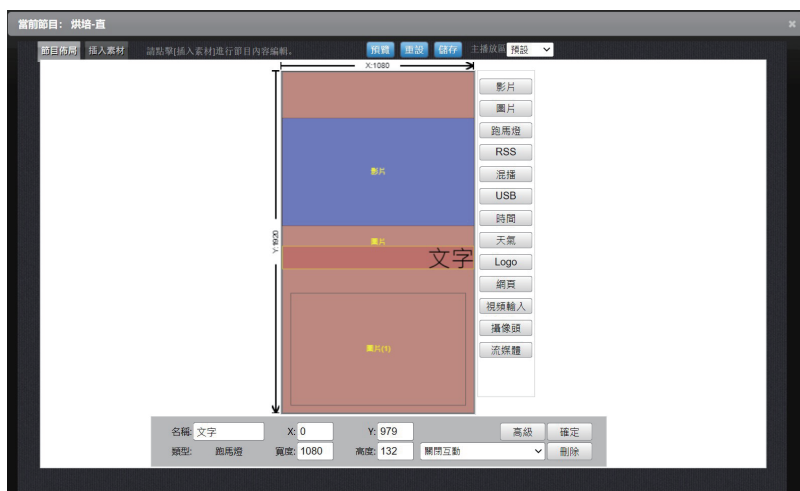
當前節目: 烘培-直

節目佈局 插入素材 請點擊[插入素材]進行節目內容編輯。 預覽 重設 儲存 主播放區 預設

X:1080

Y:1920

影片

圖片

文字

圖片(1)

影片
圖片
跑馬燈
RSS
混播
USB
時間
天氣
Logo
網頁
視頻輸入
攝像頭
流媒體

名稱: 文字 X: 0 Y: 979 高級 確定
類型: 跑馬燈 寬度: 1080 高度: 132 關閉互動 刪除